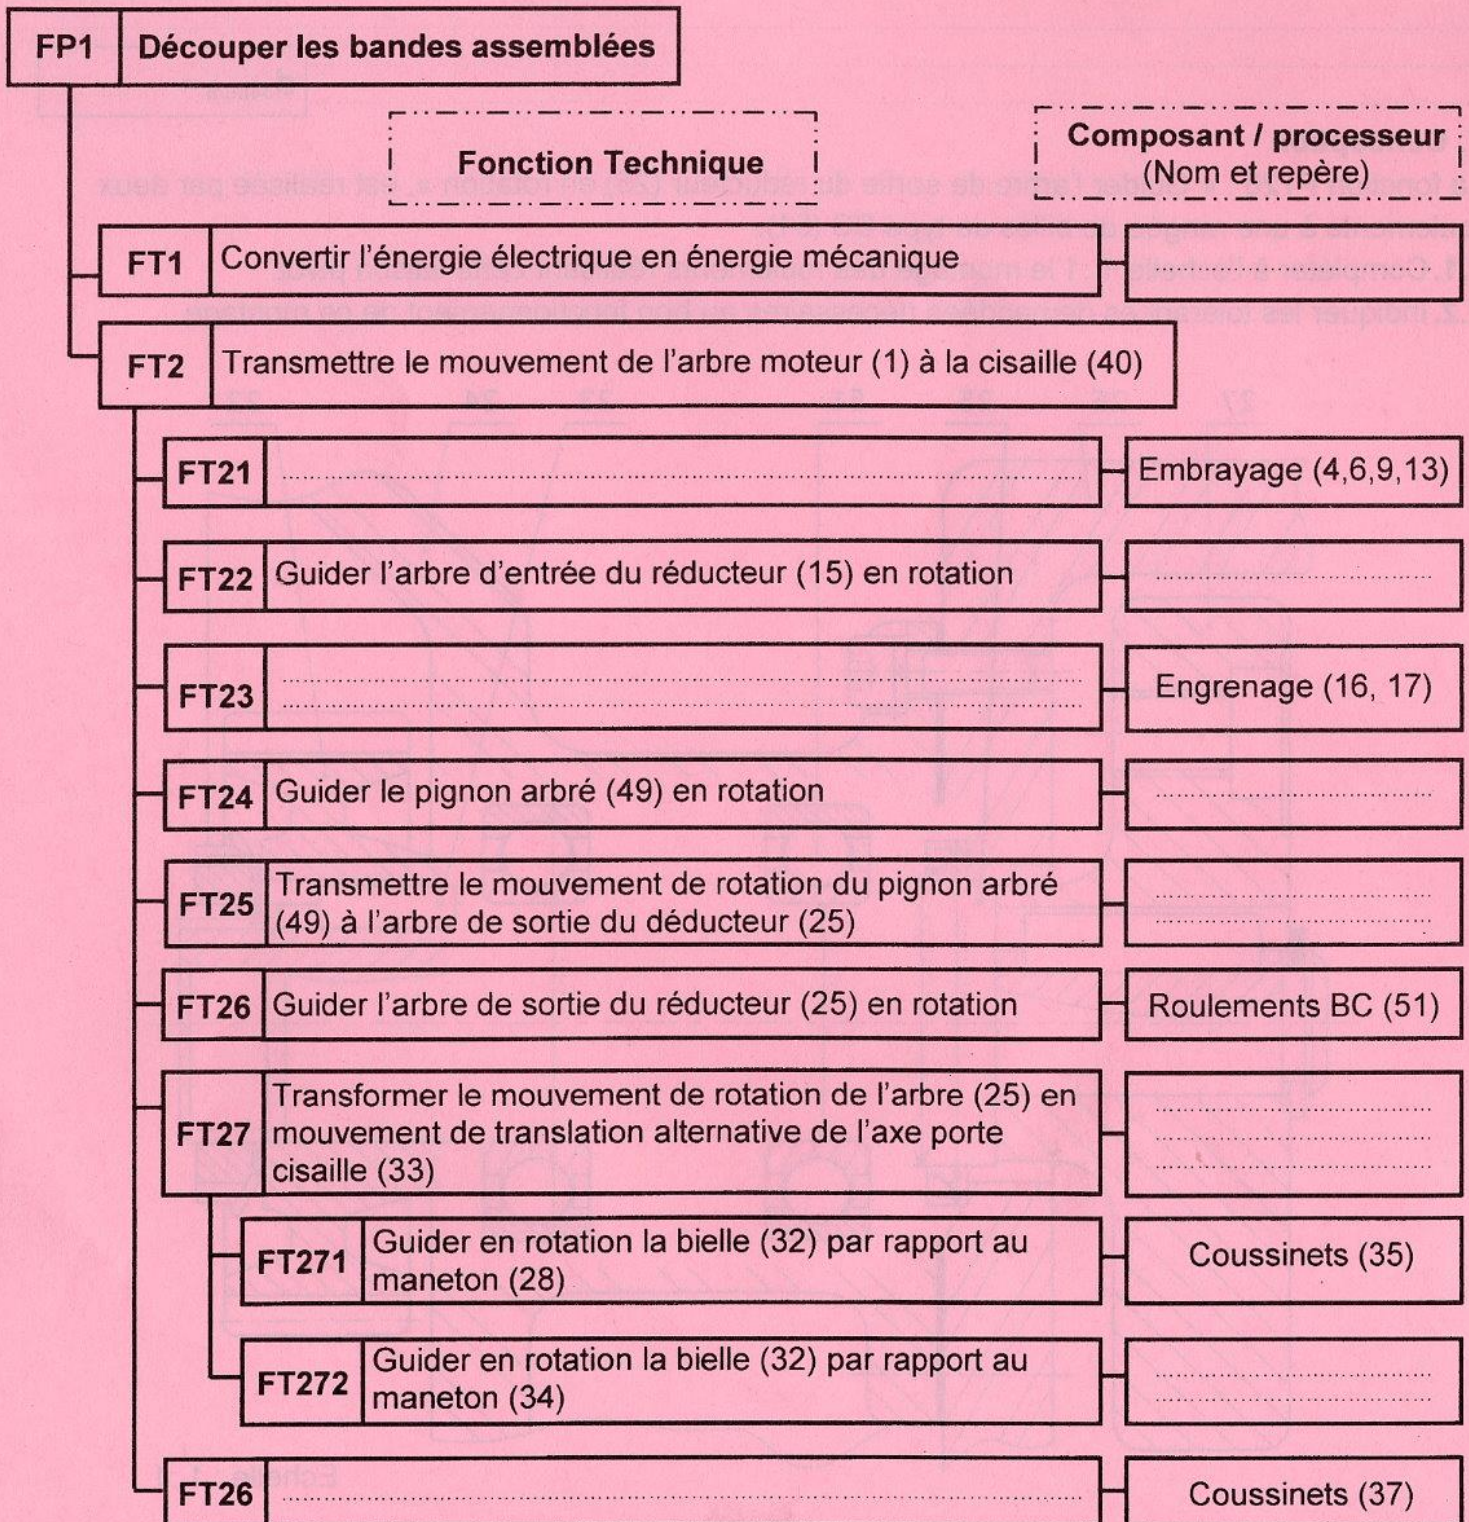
FP1 Découper les bandes assemblées

Fonction Technique

Composant / processeur (Nom et repère)

FT1 Convertir l'énergie électrique en énergie mécanique

FT2 Transmettre le mouvement de l'arbre moteur (1) à la cisaille (40)

FT21 .................................................... Embrayage (4,6,9,13)

FT22 Guider l'arbre d'entrée du réducteur (15) en rotation ....................

FT23 .................................................... Engrenage (16, 17)

FT24 Guider le pignon arbré (49) en rotation ....................

FT25 Transmettre le mouvement de rotation du pignon arbré (49) à l'arbre de sortie du déducteur (25) ....................

FT26 Guider l'arbre de sortie du réducteur (25) en rotation Roulements BC (51)

FT27 Transformer le mouvement de rotation de l'arbre (25) en mouvement de translation alternative de l'axe porte cisaille (33) ....................

FT271 Guider en rotation la bielle (32) par rapport au maneton (28) Coussinets (35)

FT272 Guider en rotation la bielle (32) par rapport au maneton (34) ....................

FT26 .................................................... Coussinets (37)